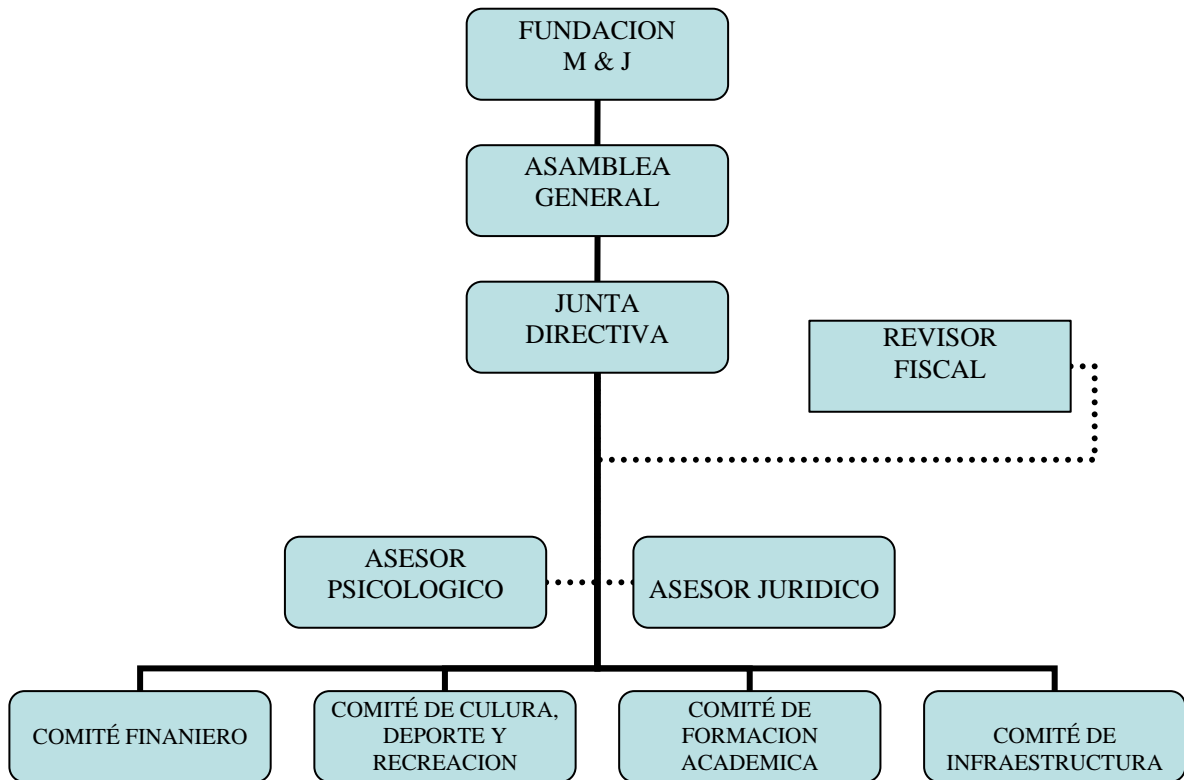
FUNDACION M & J

ASAMBLEA GENERAL

JUNTA DIRECTIVA

REVISOR FISCAL

ASESOR PSICOLOGICO

ASESOR JURIDICO

COMITÉ FINANIERO

COMITÉ DE CULURA, DEPORTE Y RECREACION

COMITÉ DE FORMACION ACADEMICA

COMITÉ DE INFRAESTRUCTURA